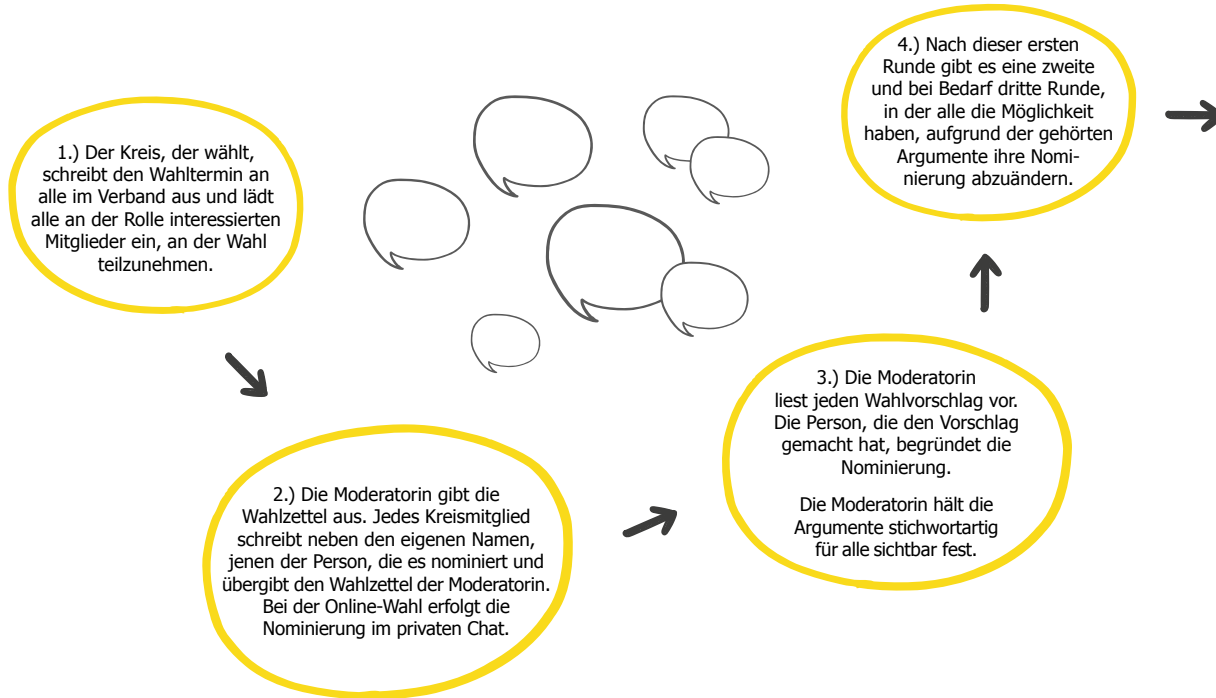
1.) Der Kreis, der wählt, schreibt den Wahltermin an alle im Verband aus und lädt alle an der Rolle interessierten Mitglieder ein, an der Wahl teilzunehmen.

2.) Die Moderatorin gibt die Wahlzettel aus. Jedes Kreismitglied schreibt neben den eigenen Namen, jenen der Person, die es nominiert und übergibt den Wahlzettel der Moderatorin. Bei der Online-Wahl erfolgt die Nominierung im privaten Chat.

3.) Die Moderatorin liest jeden Wahlvorschlag vor. Die Person, die den Vorschlag gemacht hat, begründet die Nominierung.

Die Moderatorin hält die Argumente stichwortartig für alle sichtbar fest.

4.) Nach dieser ersten Runde gibt es eine zweite und bei Bedarf dritte Runde, in der alle die Möglichkeit haben, aufgrund der gehörten Argumente ihre Nominierung abzuändern.